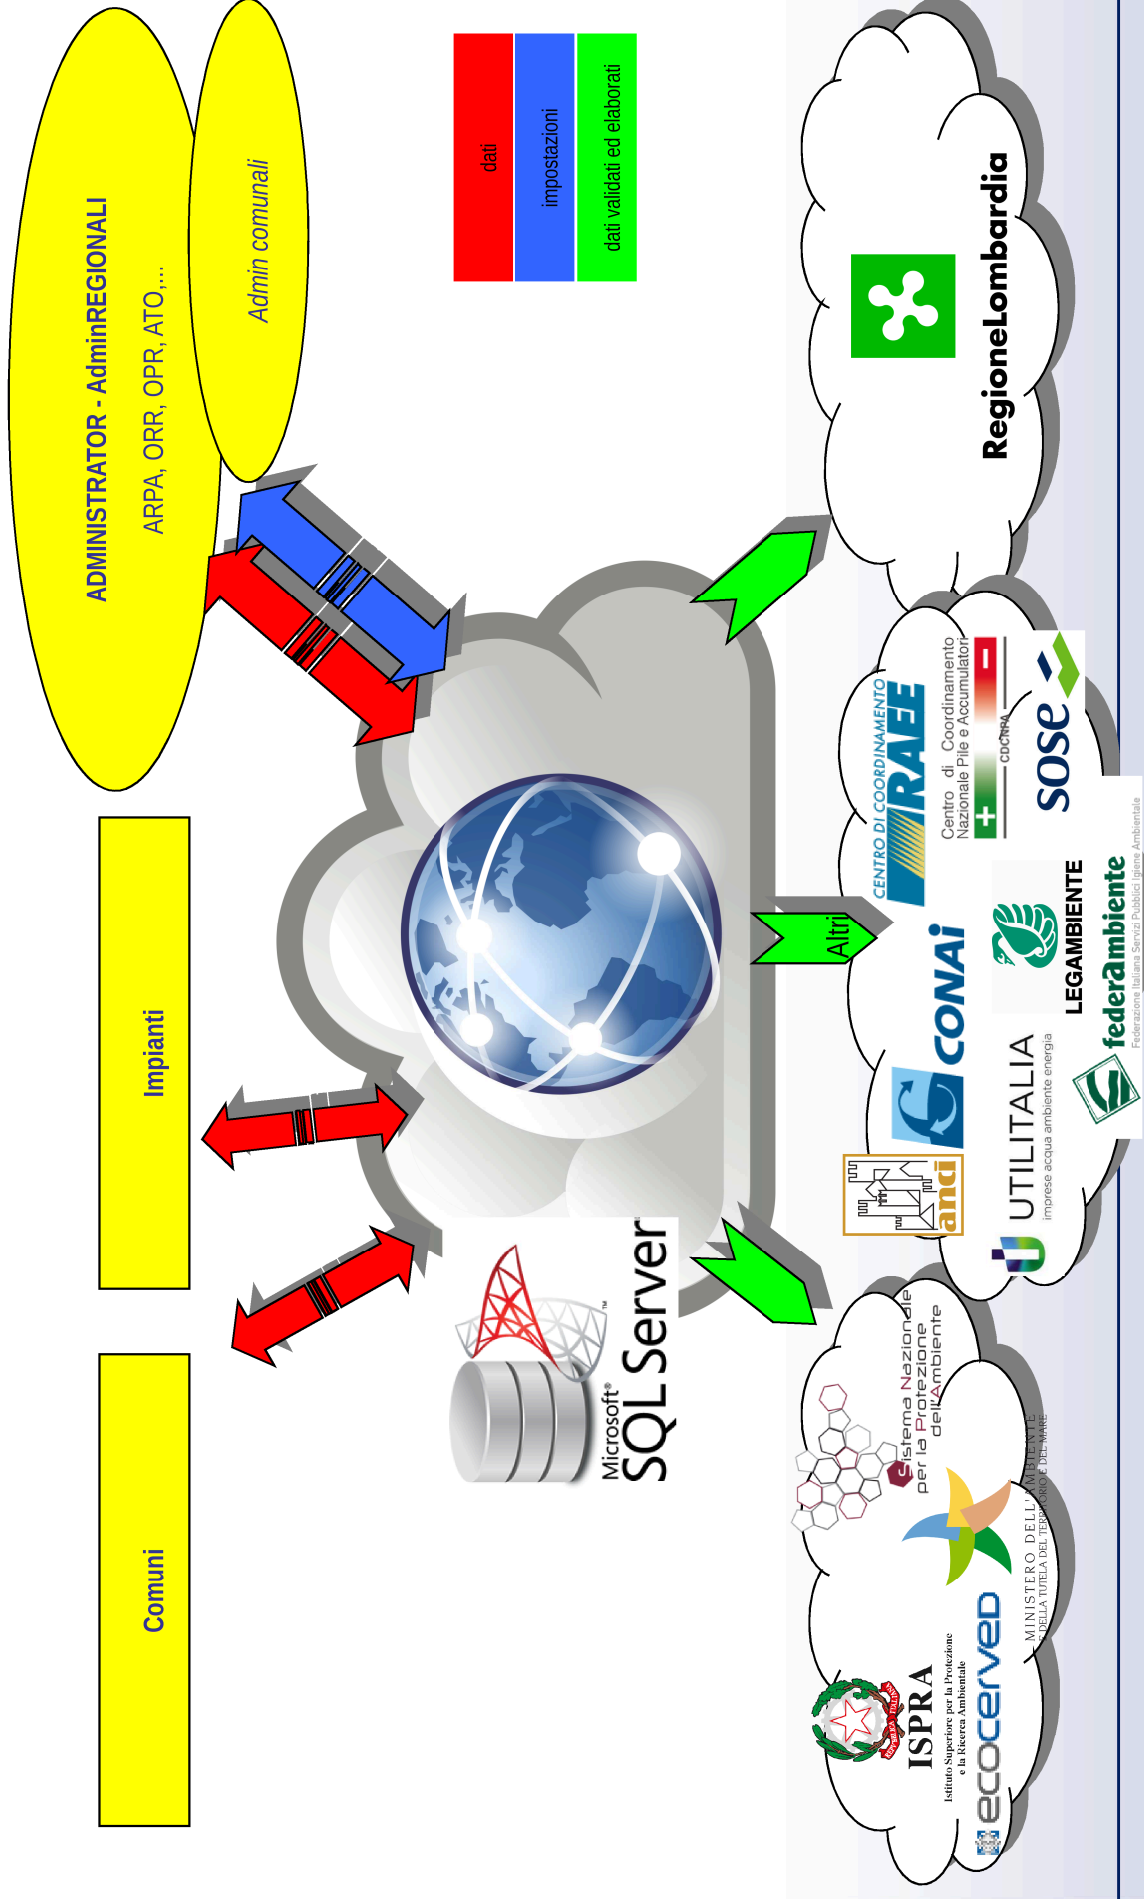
ADMINISTRATOR - AdminREGIONALI
ARPA, ORR, OPR, ATO,...

Admin comunali

dati
impostazioni
dati validati ed elaborati

Impianti

Comuni

Microsoft® SQL Server™

RegioneLombardia

Altri

CENTRO DI COORDINAMENTO RAEE
Centro di Coordinamento Nazionale Pile e Accumulatori
CDCNPA
sose
CONAI
LEGAMBIENTE
federAmbiente
Federazione Italiana Servizi Pubblici Igiene Ambientale
anci
UTILITALIA
imprese acqua ambiente energia

Sistema Nazionale per la Protezione dell'Ambiente
MINISTERO DELL'AMBIENTE E DELLA TUTELA DEL TERRITORIO E DEL MARE
ISPRA
Istituto Superiore per la Protezione e la Ricerca Ambientale
ecocerved